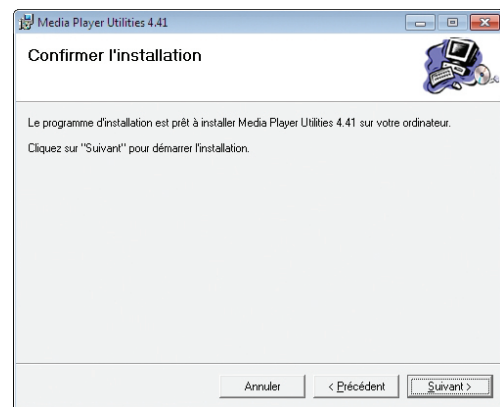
Media Player Utilities 4.41

Confirmer l'installation

Le programme d'installation est prêt à installer Media Player Utilities 4.41 sur votre ordinateur.

Cliquez sur "Suivant" pour démarrer l'installation.

Annuler

< Précédent

Suivant >